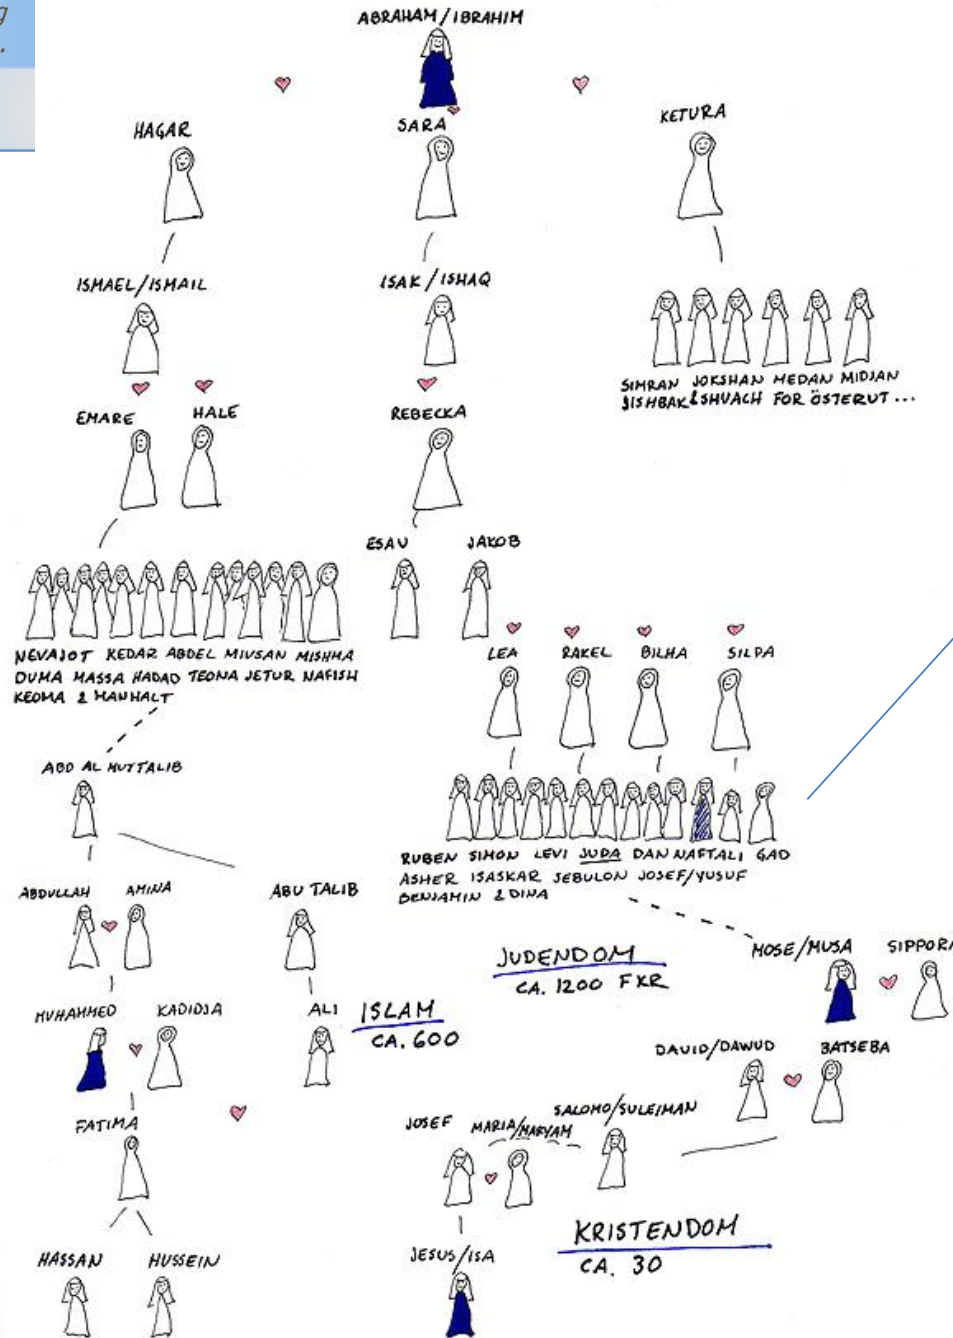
ABRAHAM / IBRAHIM

HAGAR

SARA

KETURA

ISMAEL / ISMAIL

ISAK / ISHAQ

SIMRAN JOKSHAN MEDAN MIDJAN JISHBAK & SHUACH FOR ÖSTERUT ...

EMARE

HALE

REBECKA

ESAU

JAKOB

NEVAJOT KEDAR ABDEL MIVSAN MISHMA DUMA MASSA HADAD TEMA JETUR NAFISH KEDMA & HANHALT

LEA

RAKEL

BILHA

SILPA

ABD AL MUTTALIB

RUBEN SIMON LEVI JUDA DAN NAFTALI GAD ASHER ISASKAR SEBULON JOSEF/YUSUF BENJAMIN & DINA

ABDULLAH

AMINA

ABU TALIB

JUDENDOM
CA. 1200 FKR

MOSE/MUSA

SIPPORA

MUHAMMED

KADIDJA

ALI

ISLAM
CA. 600

DAVID/DAWUD

BATSEBA

FATIMA

JOSEF

MARIA/MARYAM

SALOMO/SULEIMAN

KRISTENDOM
CA. 30

HASSAN

HUSSEIN

JESUS/ISA